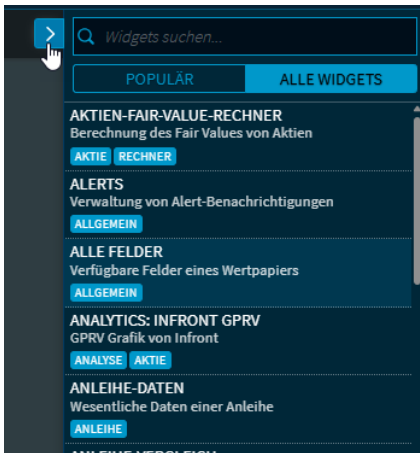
Widgets suchen...

POPULÄR
ALLE WIDGETS

AKTIEN-FAIR-VALUE-RECHNER
Berechnung des Fair Values von Aktien
AKTIE RECHNER

ALERTS
Verwaltung von Alert-Benachrichtigungen
ALLGEMEIN

ALLE FELDER
Verfügbare Felder eines Wertpapiers
ALLGEMEIN

ANALYTICS: INFRONT GPRV
GPRV Grafik von Infront
ANALYSE AKTIE

ANLEIHE-DATEN
Wesentliche Daten einer Anleihe
ANLEIHE

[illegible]